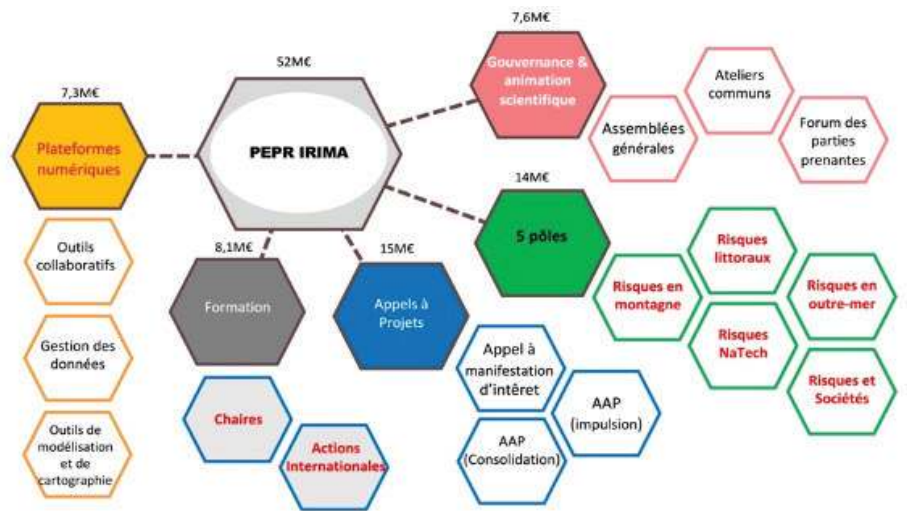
52M€

PEPR IRIMA

7,3M€

Plateformes numériques

Outils collaboratifs

Gestion des données

Outils de modélisation et de cartographie

7,6M€

Gouvernance & animation scientifique

Assemblées générales

Ateliers communs

Forum des parties prenantes

14M€

5 pôles

Risques en montagne

Risques littoraux

Risques NaTech

Risques en outre-mer

Risques et Sociétés

8,1M€

Formation

Chaires

Actions Internationales

15M€

Appels à Projets

Appel à manifestation d'intérêt

AAP (impulsion)

AAP (Consolidation)